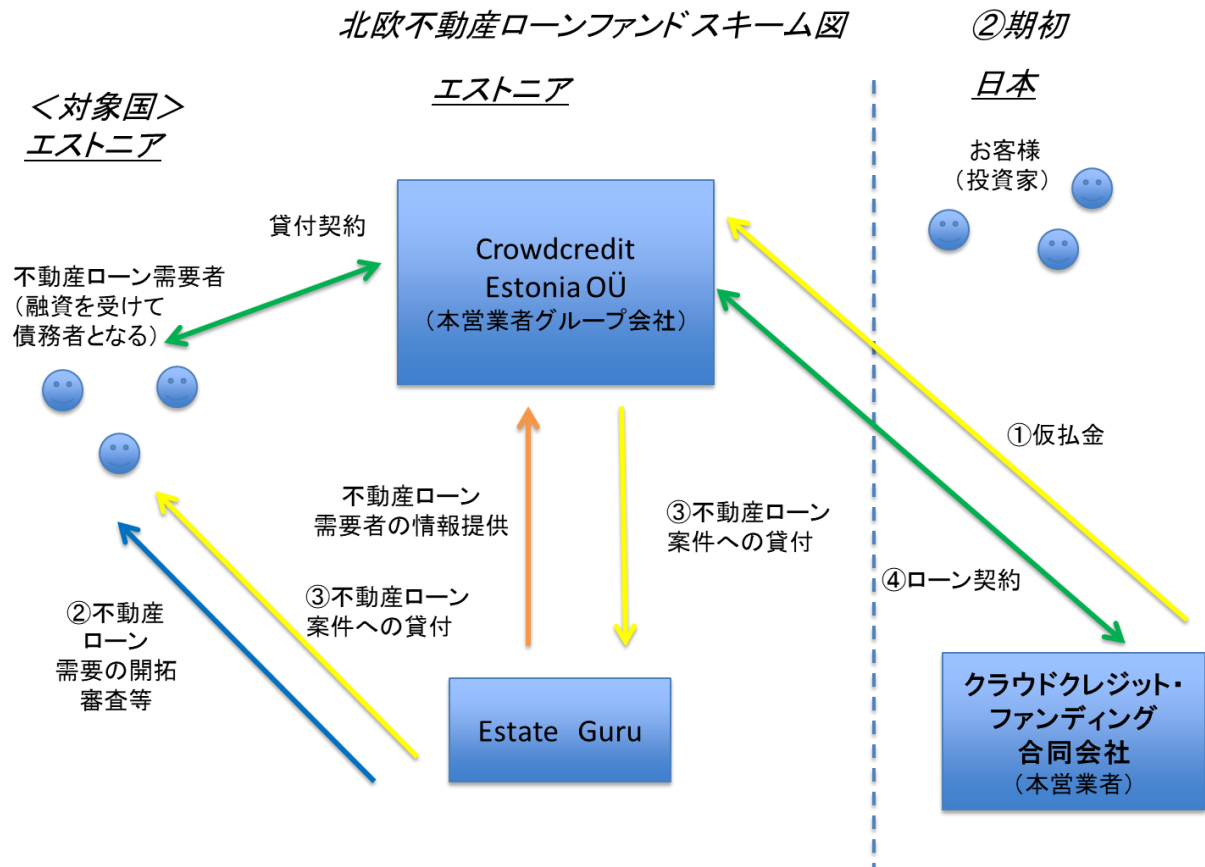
北欧不動産ローンファンドスキーム図

②期初

＜対象国＞
エストニア

エストニア

日本

お客様
（投資家）

貸付契約

不動産ローン需要者
（融資を受けて
債務者となる）

Crowdcredit
Estonia OÜ
（本営業者グループ会社）

①仮払金

不動産ローン
需要者の情報提供

③不動産ローン
案件への貸付

④ローン契約

②不動産
ローン
需要の開拓
審査等

③不動産ローン
案件への貸付

Estate Guru

クラウドクレジット・
ファンディング
合同会社
（本営業者）